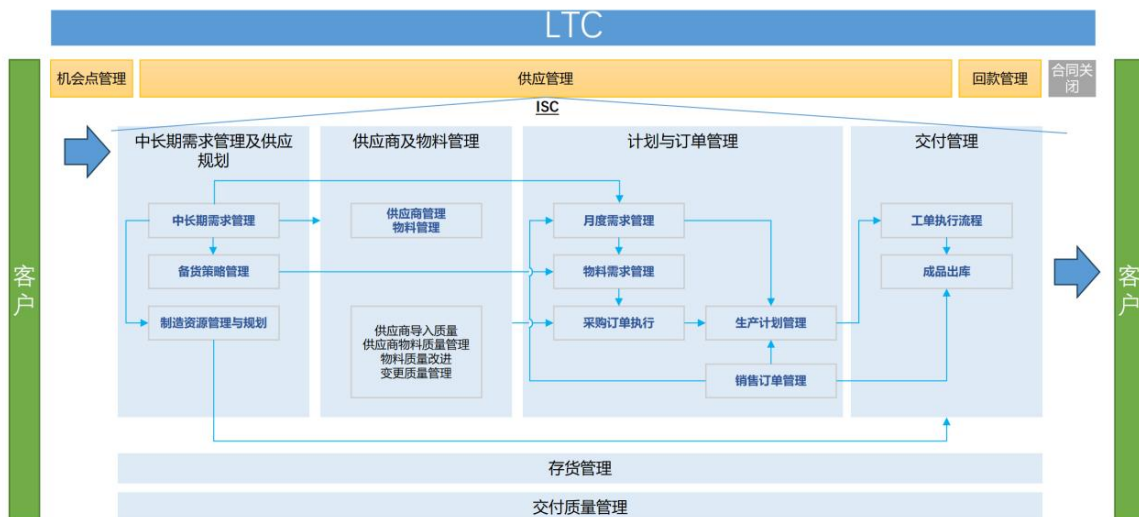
LTC

客户

机会点管理

供应管理

回款管理

合同关闭

ISC

中长期需求管理及供应规划

中长期需求管理

备货策略管理

制造资源管理与规划

供应商及物料管理

供应商管理
物料管理

供应商导入质量
供应商物料质量管理
物料质量改进
变更质量管理

计划与订单管理

月度需求管理

物料需求管理

采购订单执行

生产计划管理

销售订单管理

交付管理

工单执行流程

成品出库

存货管理

交付质量管理

客户